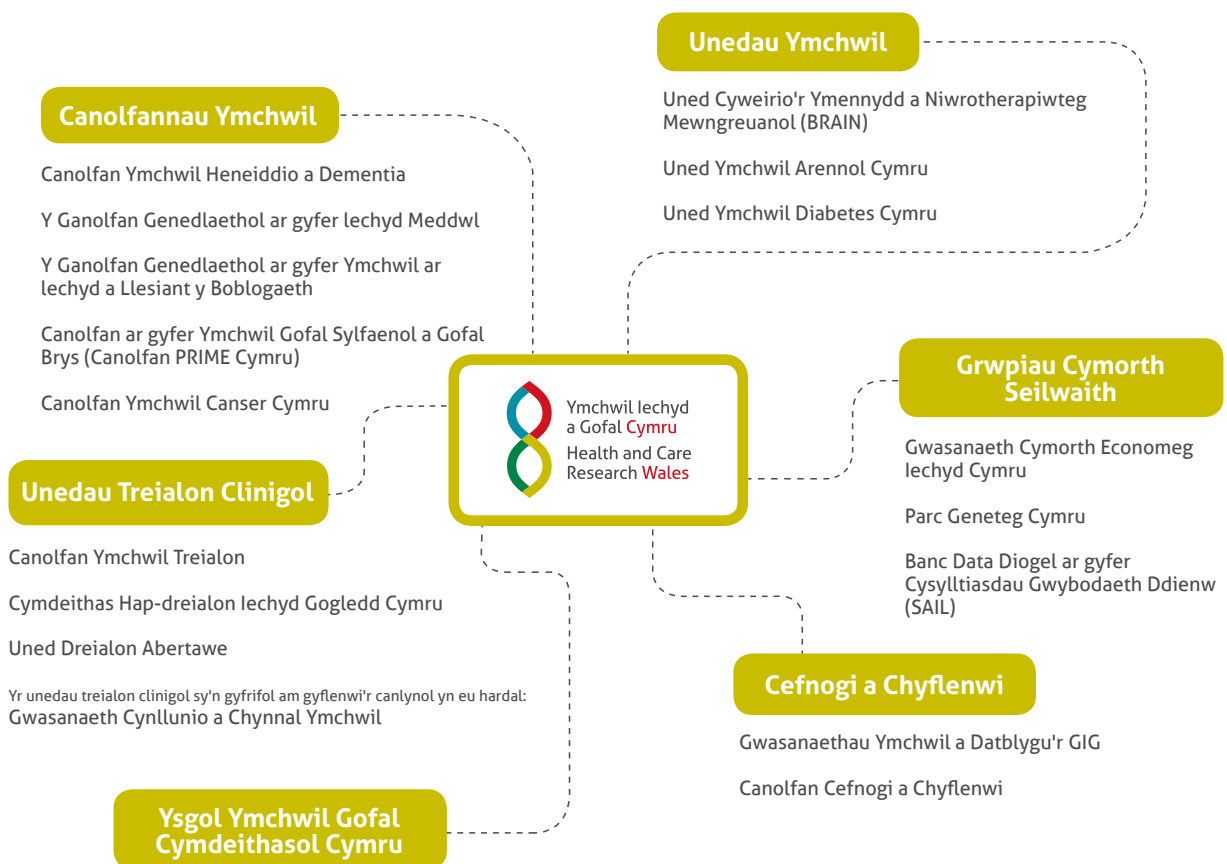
Unedau Ymchwil

Uned Cyweirio'r Ymennydd a Niwrotherapiwteg Mewngreuanol (BRAIN)

Uned Ymchwil Arennol Cymru

Uned Ymchwil Diabetes Cymru

Canolfannau Ymchwil

Canolfan Ymchwil Heneiddio a Dementia

Y Ganolfan Genedlaethol ar gyfer Iechyd Meddwl

Y Ganolfan Genedlaethol ar gyfer Ymchwil ar Iechyd a Llesiant y Boblogaeth

Canolfan ar gyfer Ymchwil Gofal Sylfaenol a Gofal Brys (Canolfan PRIME Cymru)

Canolfan Ymchwil Canser Cymru

Ymchwil Iechyd a Gofal Cymru
Health and Care Research Wales

Grwpiau Cymorth Seilwaith

Gwasanaeth Cymorth Economeg Iechyd Cymru

Parc Geneteg Cymru

Banc Data Diogel ar gyfer Cysylltiasdau Gwybodaeth Ddienw (SAIL)

Unedau Treialon Clinigol

Canolfan Ymchwil Treialon

Cymdeithas Hap-dreialon Iechyd Gogledd Cymru

Uned Dreialon Abertawe

Yr unedau treialon clinigol sy'n gyfrifol am gyflenwi'r canlynol yn eu hardal:
Gwasanaeth Cynllunio a Chynnal Ymchwil

Cefnogi a Chyflenwi

Gwasanaethau Ymchwil a Datblygu'r GIG

Canolfan Cefnogi a Chyflenwi

Ysgol Ymchwil Gofal Cymdeithasol Cymru